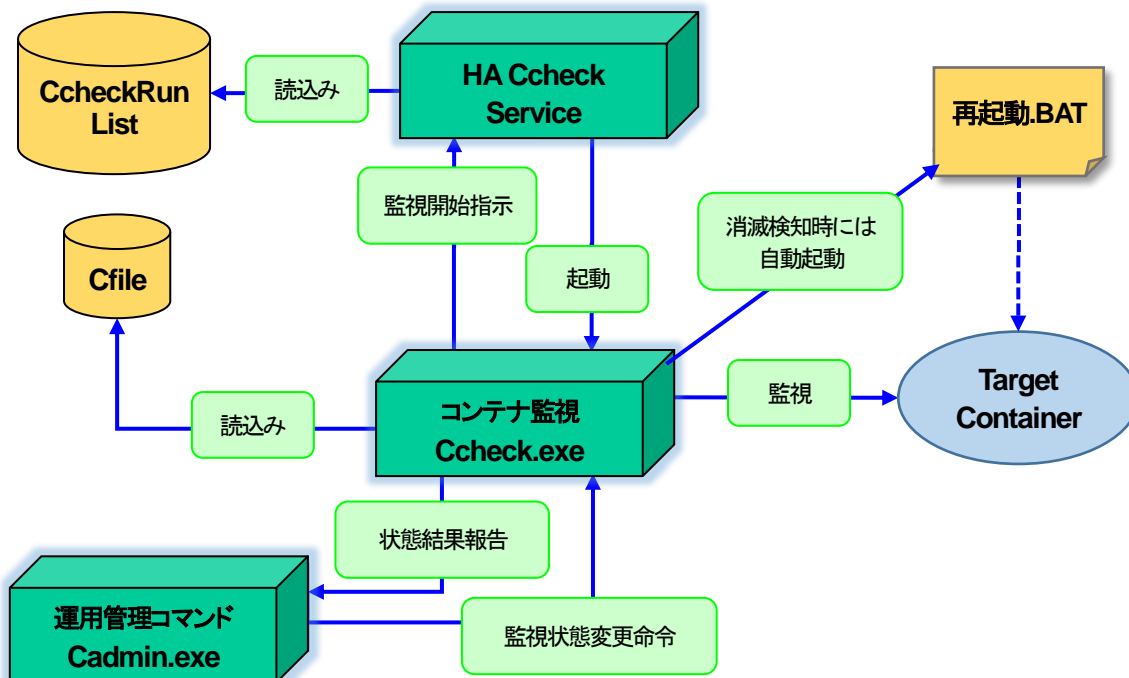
CcheckRun List

読込み

HA Ccheck Service

再起動.BAT

監視開始指示

消滅検知時には自動起動

Cfile

起動

コンテナ監視 Ccheck.exe

監視

Target Container

読込み

状態結果報告

運用管理コマンド Cadmin.exe

監視状態変更命令